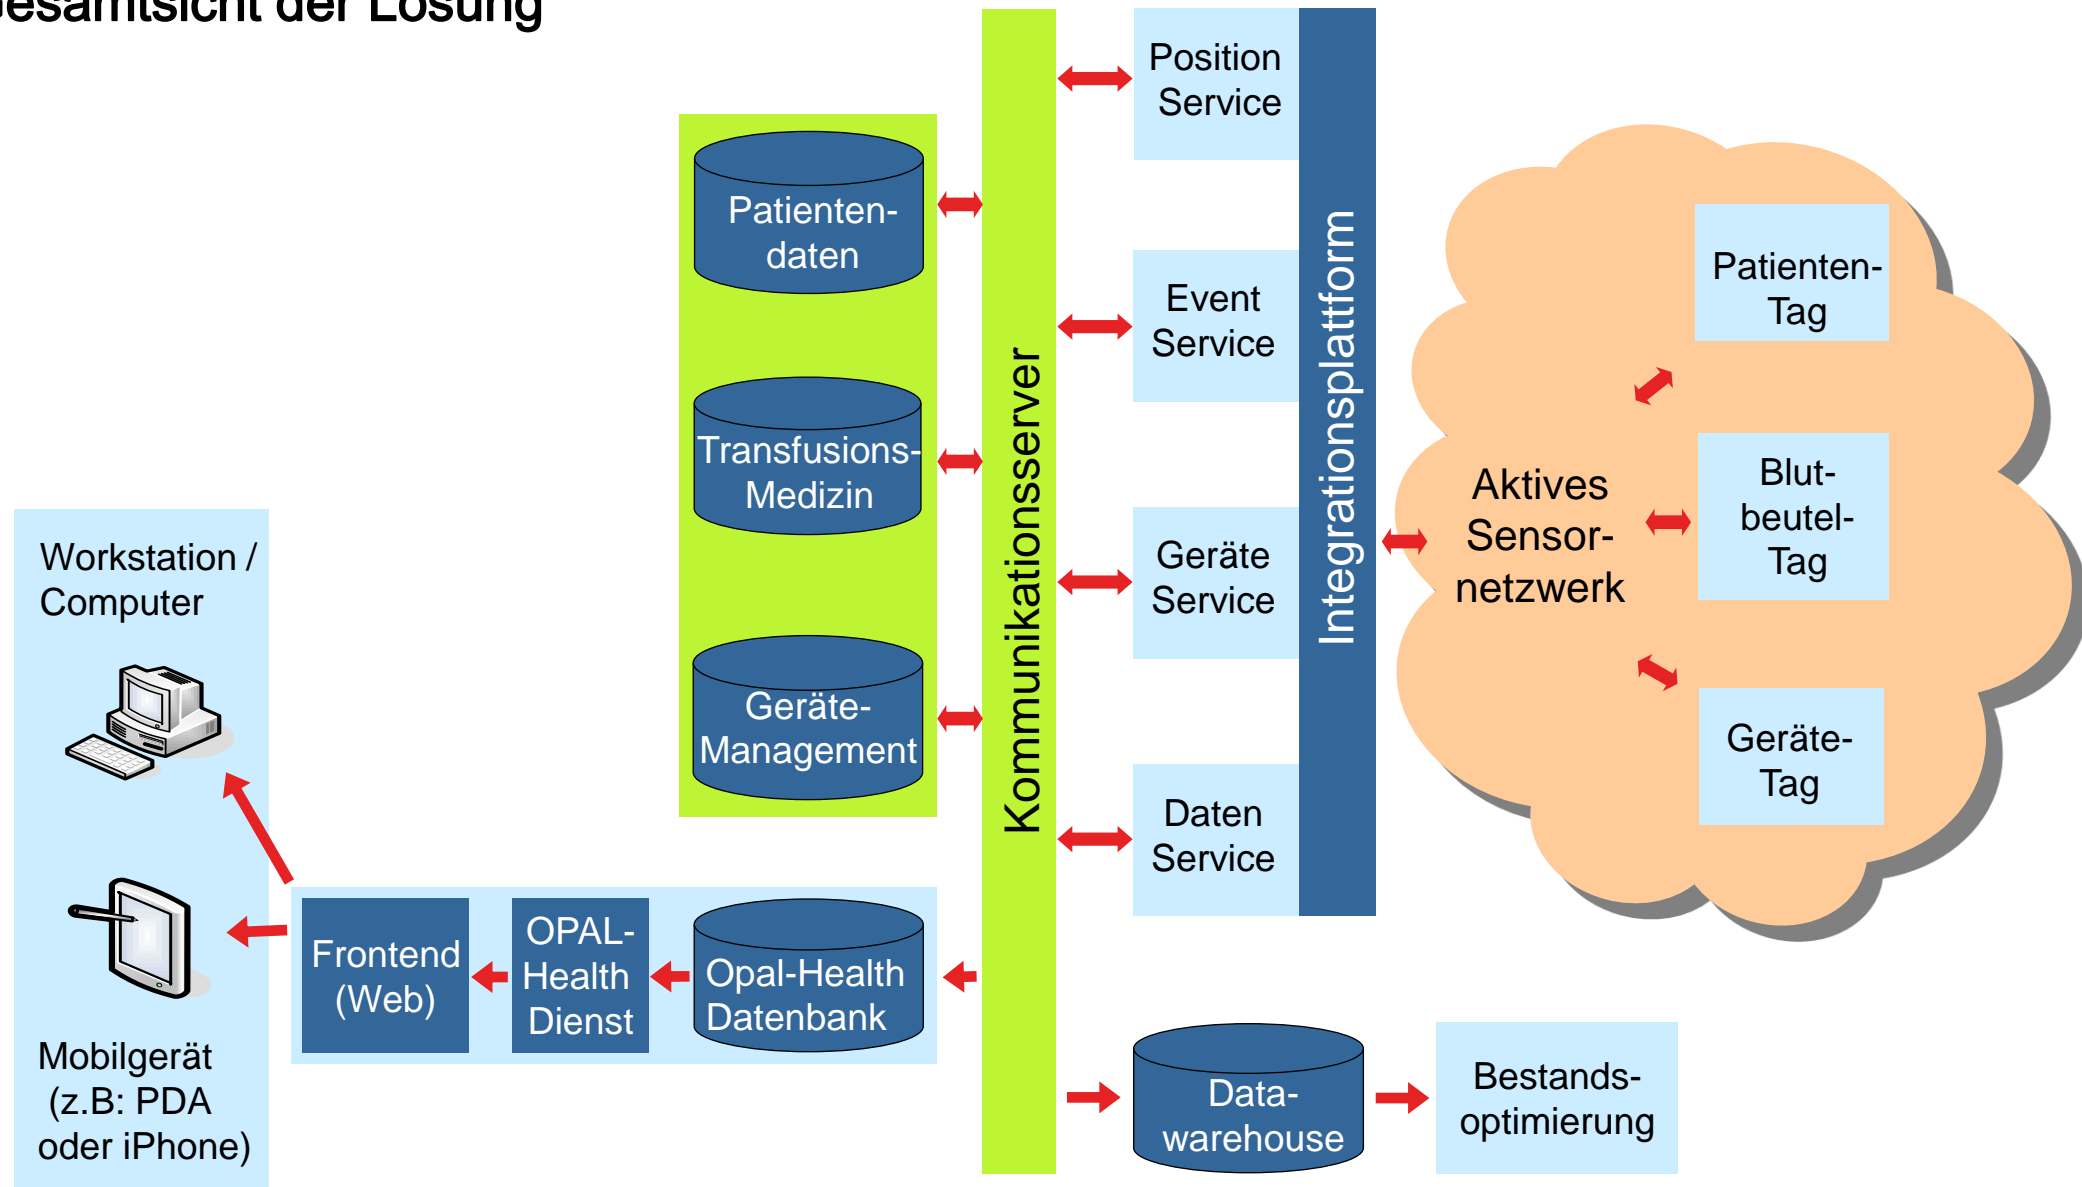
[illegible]esamtsicht der Lösung

Position Service

Event Service

Geräte Service

Daten Service

Integrationsplattform

Kommunikationsserver

Patienten-daten

Transfusions-Medizin

Geräte-Management

Aktives Sensor-netzwerk

Patienten-Tag

Blut-beutel-Tag

Geräte-Tag

Workstation / Computer

Mobilgerät (z.B: PDA oder iPhone)

Frontend (Web)

OPAL-Health Dienst

Opal-Health Datenbank

Data-warehouse

Bestands-optimierung